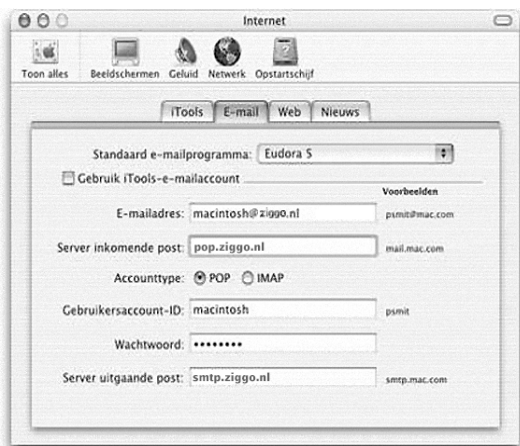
Internet

Toon alles Beeldschermen Geluid Netwerk Opstartschijf

iTools E-mail Web Nieuws

Standaard e-mailprogramma: Eudora 5

Gebruik iTools-e-mailaccount

Voorbeelden

E-mailadres: macintosh@ziggo.nl psmit@mac.com

Server inkomende post: pop.ziggo.nl mail.mac.com

Accounttype: POP IMAP

Gebruikersaccount-ID: macintosh psmit

Wachtwoord: ••••••••

Server uitgaande post: smtp.ziggo.nl smtp.mac.com